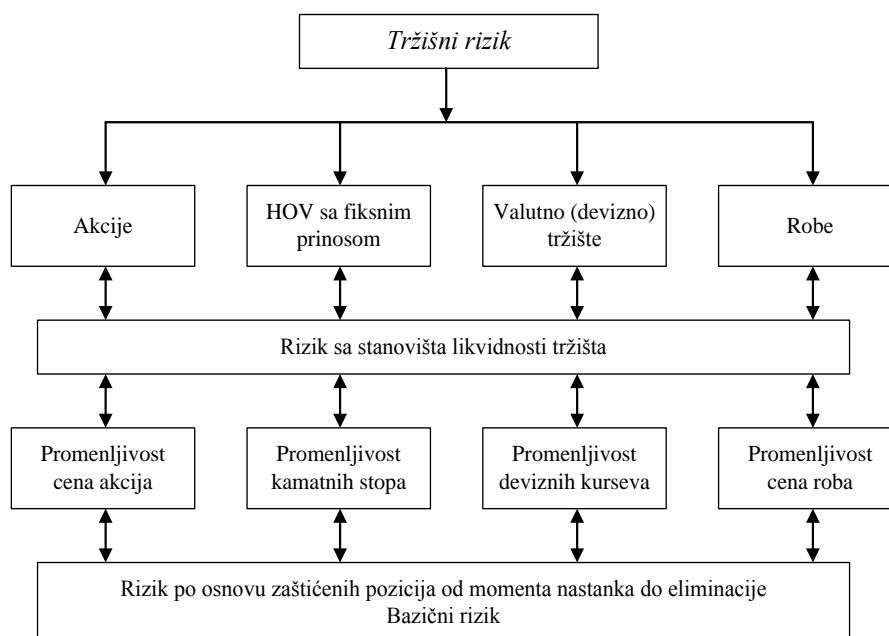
Tržišni rizik

Akcije

HOV sa fiksnim prinosom

Valutno (devizno) tržište

Robe

Rizik sa stanovišta likvidnosti tržišta

Promenljivost cena akcija

Promenljivost kamatnih stopa

Promenljivost deviznih kurseva

Promenljivost cena roba

Rizik po osnovu zaštićenih pozicija od momenta nastanka do eliminacije
Bazični rizik